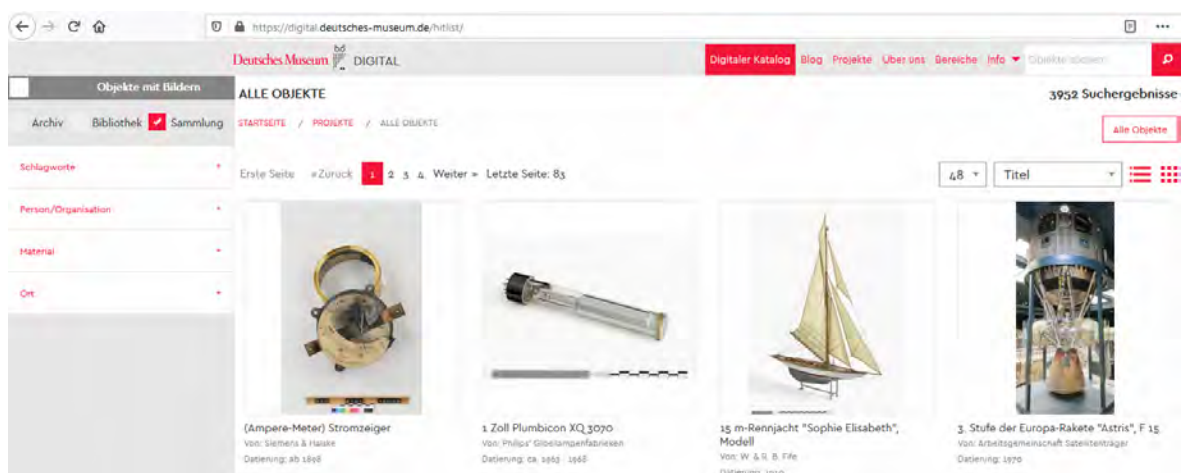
https://digital.deutsches-museum.de/hitlist/

Deutsches Museum DIGITAL

Digitaler Katalog Blog Projekte Über uns Bereiche Info Objekte suchen

Objekte mit Bildern

Archiv Bibliothek Sammlung

Schlagworte

Person/Organisation

Material

Ort

ALLE OBJEKTE

3952 Suchergebnisse

STARTSEITE / PROJEKTE / ALLE OBJEKTE

Alle Objekte

Erste Seite «Zurück 1 2 3 4 Weiter » Letzte Seite: 83

48 Titel

(Ampere-Meter) Stromzeiger
Von: Siemens & Halske
Datierung: ab 1898

1 Zoll Plumbicon XQ 3070
Von: Philips' Gloeilampenfabrieken
Datierung: ca. 1963 - 1968

15 m-Rennjacht "Sophie Elisabeth", Modell
Von: W. & R. B. Fife
Datierung: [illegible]

3. Stufe der Europa-Rakete "Astris", F 15
Von: Arbeitsgemeinschaft Satellitenträger
Datierung: 1970